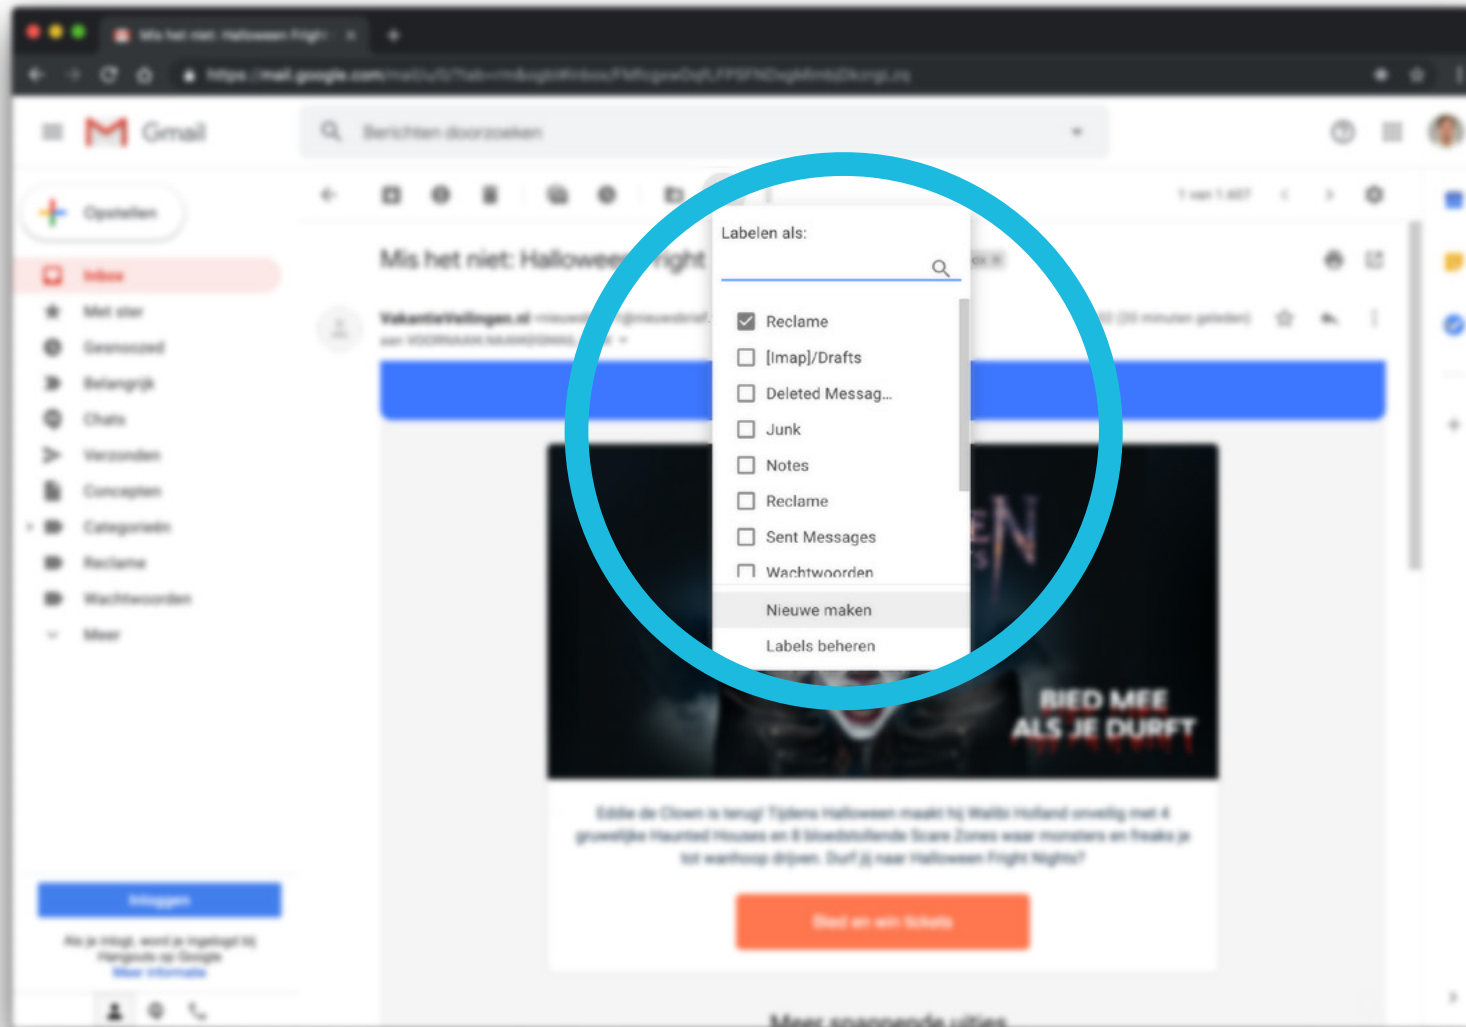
Labelen als:

Reclame
[Imap]/Drafts
Deleted Messag...
Junk
Notes
Reclame
Sent Messages
Wachtwoorden

Nieuwe maken
Labels beheren

Gmail
Berichten doorzoeken
Opstellen
Inbox
Met ster
Gesnoozed
Belangrijk
Chats
Verzonden
Concepten
Categorieën
Reclame
Wachtwoorden
Meer

Mis het niet: Hallowee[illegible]right

BIED MEE
ALS JE DURFT

Inloggen

Meer spannende uities